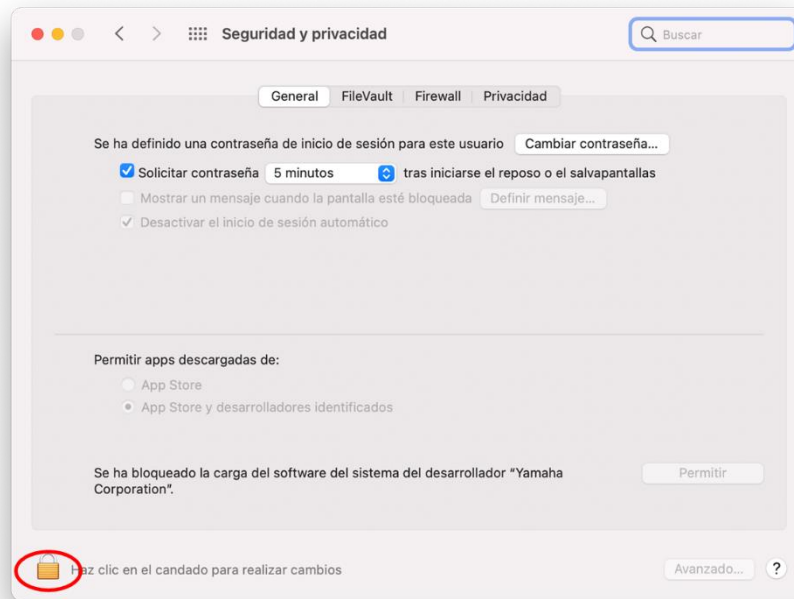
Seguridad y privacidad

Buscar

General | FileVault | Firewall | Privacidad

Se ha definido una contraseña de inicio de sesión para este usuario Cambiar contraseña...

Solicitar contraseña 5 minutos tras iniciarse el reposo o el salvapantallas

Mostrar un mensaje cuando la pantalla esté bloqueada Definir mensaje...

Desactivar el inicio de sesión automático

Permitir apps descargadas de:

App Store

App Store y desarrolladores identificados

Se ha bloqueado la carga del software del sistema del desarrollador "Yamaha Corporation".

Permitir

Haz clic en el candado para realizar cambios

Avanzado...

?